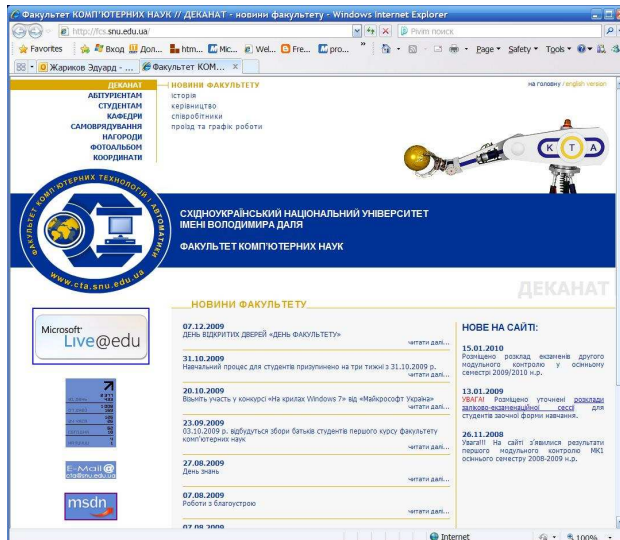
Факультет КОМП'ЮТЕРНИХ НАУК // ДЕКАНАТ - новини факультету - Windows Internet Explorer

http://fcs.snu.edu.ua/

Pivim поиск

Favorites | Вход | Дол... | htm... | Mic... | Wel... | Fre... | pro...

Page ▾ Safety ▾ Tools ▾

Жариков Эдуард - ... | Факультет КОМ... ×

ДЕКАНАТ
АБІТУРІЄНТАМ
СТУДЕНТАМ
КАФЕДРИ
САМОВРЯДУВАННЯ
НАГОРОДИ
ФОТОАЛЬБОМ
КООРДИНАТИ

НОВИНИ ФАКУЛЬТЕТУ
історія
керівництво
співробітники
розклад та графік роботи

на головну / english version

К Т А

ФАКУЛЬТЕТ КОМП'ЮТЕРНИХ ТЕХНОЛОГІЙ І АВТОМАТИКИ
www.cta.snu.edu.ua

СХІДНОУКРАЇНСЬКИЙ НАЦІОНАЛЬНИЙ УНІВЕРСИТЕТ ІМЕНІ ВОЛОДИМИРА ДАЛЯ

ФАКУЛЬТЕТ КОМП'ЮТЕРНИХ НАУК

ДЕКАНАТ

НОВИНИ ФАКУЛЬТЕТУ

Microsoft Live@edu

07.12.2009
ДЕНЬ ВІДКРИТИХ ДВЕРЕЙ «ДЕНЬ ФАКУЛЬТЕТУ»
читати далі...

31.10.2009
Навчальний процес для студентів призупинено на три тижні з 31.10.2009 р.
читати далі...

20.10.2009
Візьміть участь у конкурсі «На крилах Windows 7» від «Майкрософт Україна»
читати далі...

23.09.2009
03.10.2009 р. відбудуться збори батьків студентів першого курсу факультету комп'ютерних наук
читати далі...

27.08.2009
День знань
читати далі...

07.08.2009
Роботи з благоустрою
читати далі...

07.08.2009

НОВЕ НА САЙТІ:

15.01.2010
Розміщено розклад екзаменів другого модульного контролю у осінньому семестрі 2009/2010 н.р.

13.01.2009
УВАГА! Розміщено уточнені розклади заліково-екзаменаційної сесії для студентів заочної форми навчання.

26.11.2009
Увага!!! На сайті з'явилися результати першого модульного контролю МКІ осіннього семестру 2008-2009 н.р.

E-Mail
cta@snu.edu.ua

msdn

Internet
100%